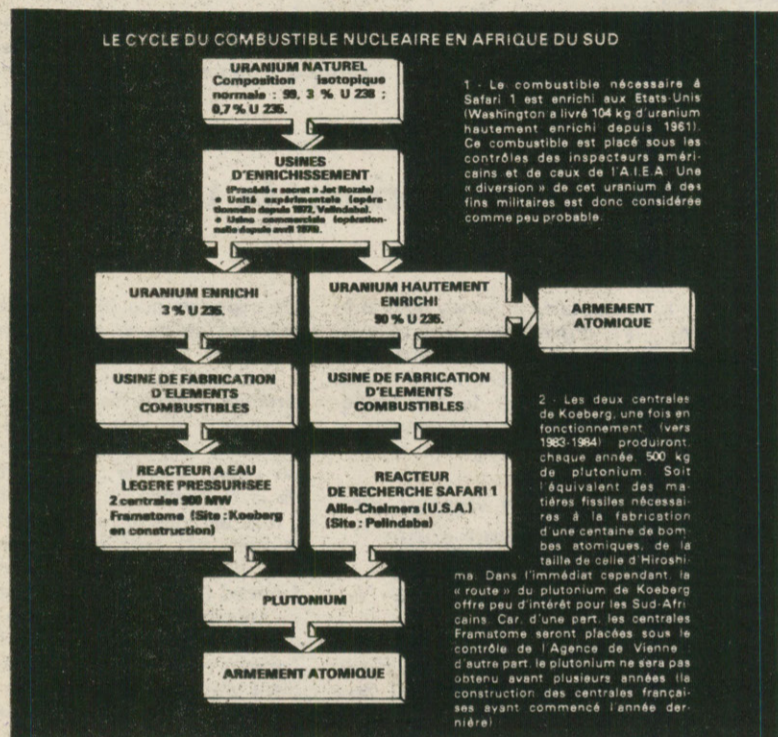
LE CYCLE DU COMBUSTIBLE NUCLEAIRE EN AFRIQUE DU SUD

URANIUM NATUREL
Composition isotopique normale : 99, 3 % U 238 ; 0,7 % U 235.

USINES D'ENRICHISSEMENT
(Procédé « secret » Jet Nozzle)
• Unité expérimentale (opérationnelle depuis 1972, Valindaba).
• Usine commerciale (opérationnelle depuis avril 1979).

1 - Le combustible nécessaire à Safari 1 est enrichi aux Etats-Unis (Washington a livré 104 kg d'uranium hautement enrichi depuis 1961). Ce combustible est placé sous les contrôles des inspecteurs américains et de ceux de l'A.I.E.A. Une « diversion » de cet uranium à des fins militaires est donc considérée comme peu probable.

URANIUM ENRICHI
3 % U 235.

URANIUM HAUTEMENT ENRICHI
90 % U 235.

ARMEMENT ATOMIQUE

USINE DE FABRICATION D'ELEMENTS COMBUSTIBLES

USINE DE FABRICATION D'ELEMENTS COMBUSTIBLES

REACTEUR A EAU LEGERE PRESSURISEE
2 centrales 900 MW
Framatome (Site : Koeberg en construction)

REACTEUR DE RECHERCHE SAFARI 1
Allis-Chalmers (U.S.A.)
(Site : Pelindaba)

PLUTONIUM

ARMEMENT ATOMIQUE

2 - Les deux centrales de Koeberg, une fois en fonctionnement (vers 1983-1984) produiront, chaque année, 500 kg de plutonium. Soit l'équivalent des matières fissiles nécessaires à la fabrication d'une centaine de bombes atomiques, de la taille de celle d'Hiroshima. Dans l'immédiat cependant, la « route » du plutonium de Koeberg offre peu d'intérêt pour les Sud-Africains. Car, d'une part, les centrales Framatome seront placées sous le contrôle de l'Agence de Vienne ; d'autre part, le plutonium ne sera pas obtenu avant plusieurs années (la construction des centrales françaises ayant commencé l'année dernière).